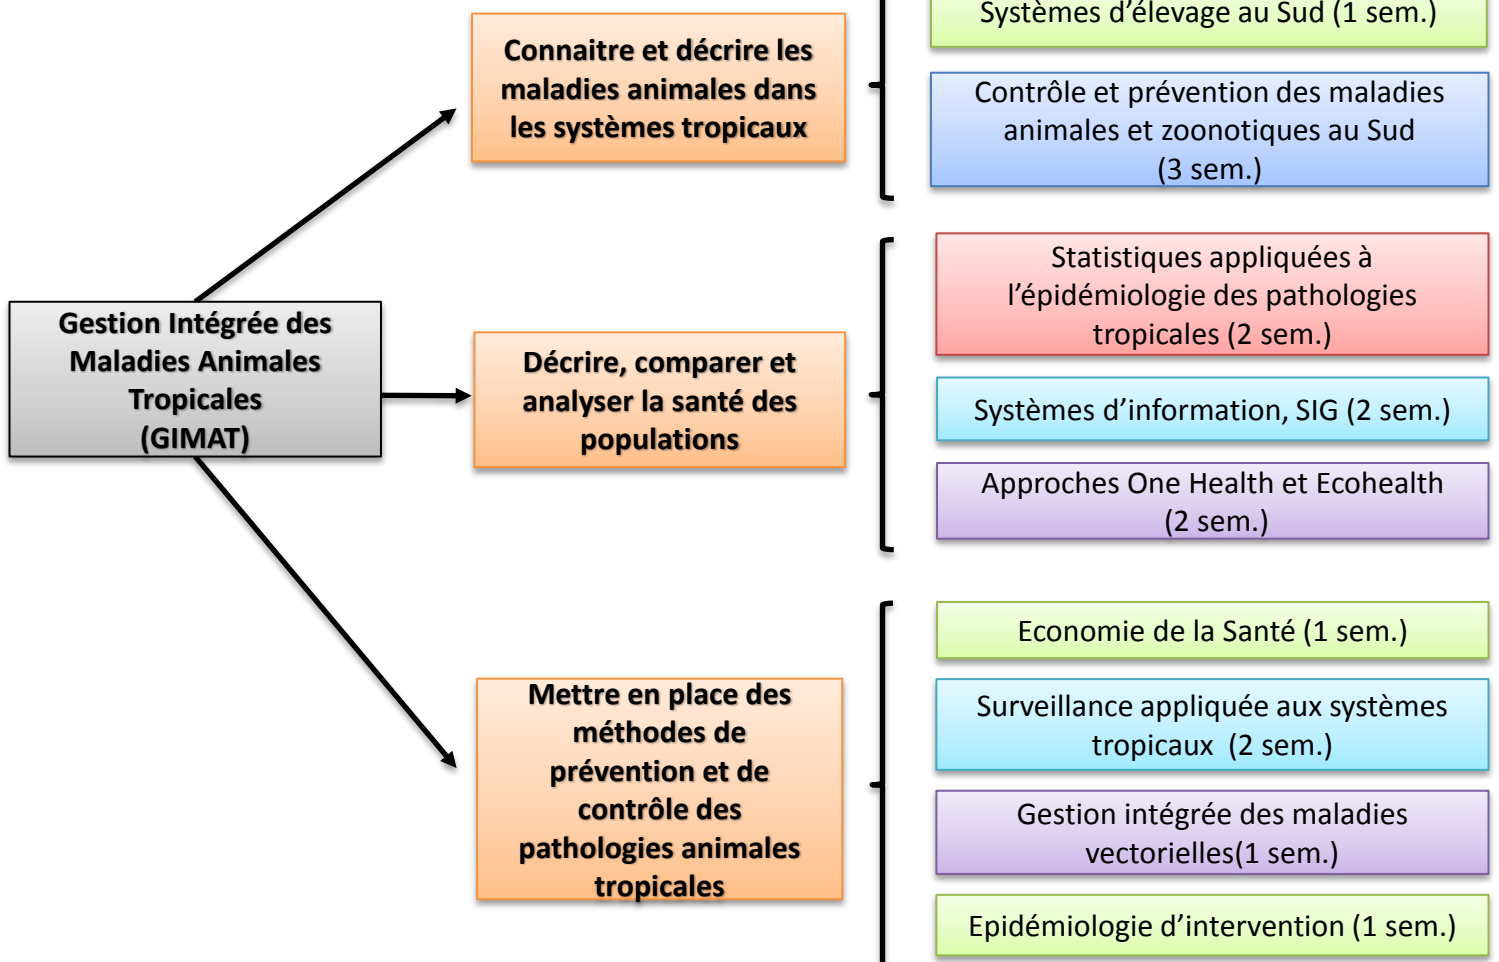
Gestion Intégrée des Maladies Animales Tropicales (GIMAT)

Connaitre et décrire les maladies animales dans les systèmes tropicaux

Systèmes d'élevage au Sud (1 sem.)

Contrôle et prévention des maladies animales et zoonotiques au Sud (3 sem.)

Décrire, comparer et analyser la santé des populations

Statistiques appliquées à l'épidémiologie des pathologies tropicales (2 sem.)

Systèmes d'information, SIG (2 sem.)

Approches One Health et Ecohealth (2 sem.)

Mettre en place des méthodes de prévention et de contrôle des pathologies animales tropicales

Economie de la Santé (1 sem.)

Surveillance appliquée aux systèmes tropicaux (2 sem.)

Gestion intégrée des maladies vectorielles(1 sem.)

Epidémiologie d'intervention (1 sem.)